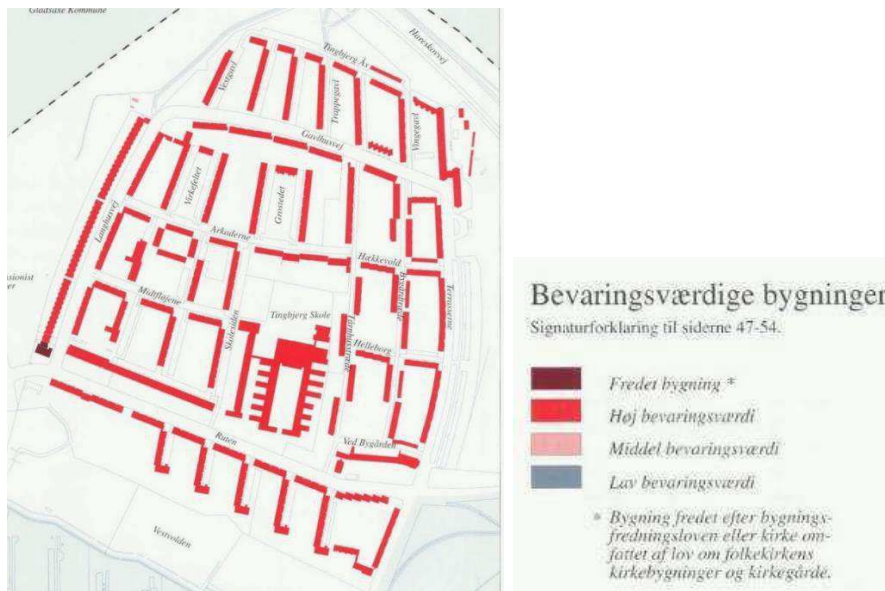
Gladsaxe Kommune

Tingbjerg Ås

Horsekærvej

Vestgård

Trappegård

Vangegård

Gavlhusvej

Langhusvej

Volkeløkken

Grosvedet

Arkaderne

Hækkevold

Bystævneet

Terrasserne

Møllelågene

Tingbjerg Skole

Skolesiden

Ildbundsvænge

Helleborg

Ved Bygården

Ruten

Vestvolden

sionist
er

Bevaringsværdige bygninger
Signaturforklaring til siderne 47-54.

Fredet bygning *

Høj bevaringsværdi

Middel bevaringsværdi

Lav bevaringsværdi

* Bygning fredet efter bygningsfredningsloven eller kirke omfattet af lov om folkekirkens kirkebygninger og kirkegårde.